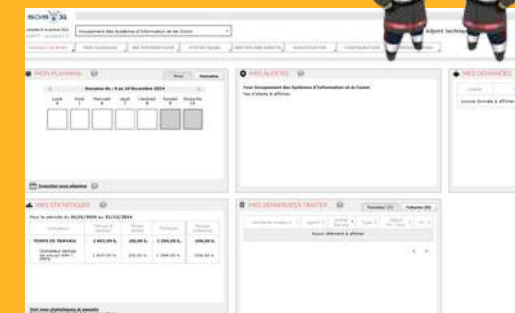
SOS

Groupement des Systèmes d'Information et du Comm

Adjoint technique

TABLEAU DE BORD | MON PLANNING | MES INFORMATIONS | STATISTIQUES | GESTION DES AGENTS | NAVIGATION | CONFIGURATION

MON PLANNING

Mois | Semaine

Semaine du : 4 au 10 Novembre 2024

Lundi 4 | Mardi 5 | Mercredi 6 | Jeudi 7 | Vendredi 8 | Samedi 9 | Dimanche 10

Exporter mon planning

MES ALERTES

Tous Groupement des Systèmes d'Information et du Comm
Pas d'alerte à afficher

MES DEMANDES

Aucune donnée à afficher

MES STATISTIQUES

Pour la période du 01/01/2024 au 31/12/2024

| | | | | |
|---|---|---|---|---|
| TEMPS DE TRAVAIL | 1 603,00 h | 200,00 h | 1 206,00 h | 200,00 h |
| Compteur temps de travail | 1 607,00 h | 200,00 h | 1 206,00 h | 200,00 h |

Voir mes statistiques et compteurs

MES DEMANDES À TRAITER

Personnel | Collective

Aucun élément à afficher